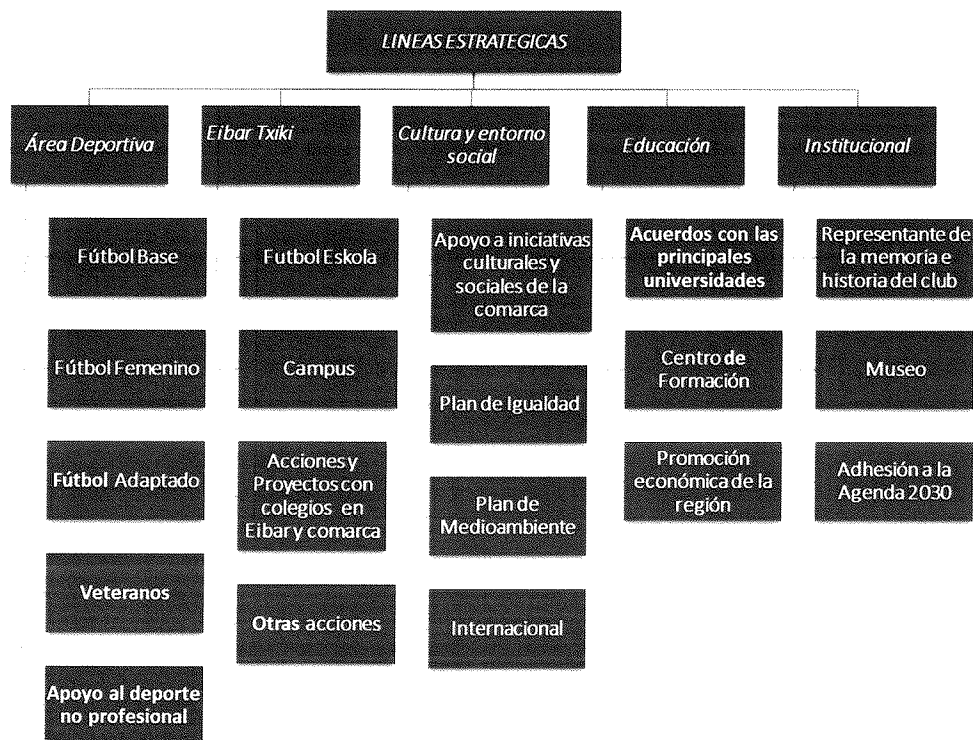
LINEAS ESTRATEGICAS

Área Deportiva

Fútbol Base

Fútbol Femenino

Fútbol Adaptado

Veteranos

Apoyo al deporte no profesional

Eibar Txiki

Futbol Eskola

Campus

Acciones y Proyectos con colegios en Eibar y comarca

Otras acciones

Cultura y entorno social

Apoyo a iniciativas culturales y sociales de la comarca

Plan de Igualdad

Plan de Medioambiente

Internacional

Educación

Acuerdos con las principales universidades

Centro de Formación

Promoción económica de la región

Institucional

Representante de la memoria e historia del club

Museo

Adhesión a la Agenda 2030